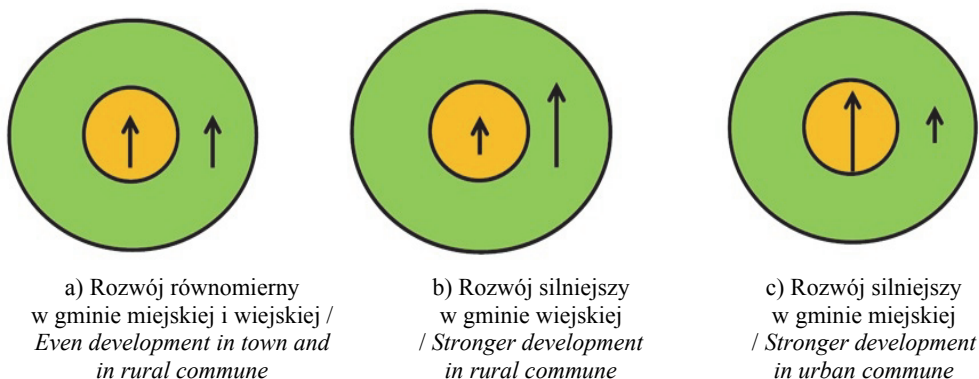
a) Rozwój równomierny w gminie miejskiej i wiejskiej / *Even development in town and in rural commune*

b) Rozwój silniejszy w gminie wiejskiej / *Stronger development in rural commune*

c) Rozwój silniejszy w gminie miejskiej / *Stronger development in urban commune*